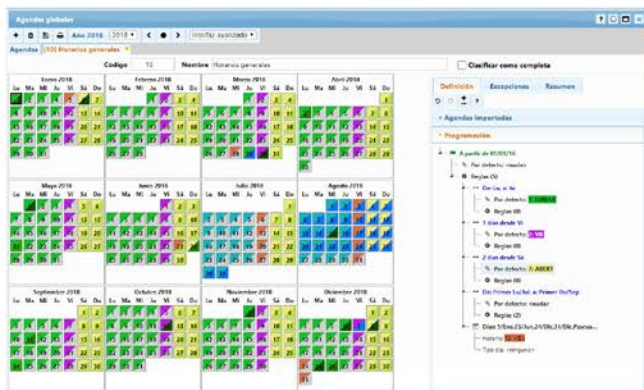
Agendas globales

Año 2018 | 2018 | Interfaz avanzada

Agendas | (10) Horarios generales

Código 10 Nombre Horarios generales

Clasificar como completa

Enero 2018
Lu Ma Mi Ju Vi Sá Do

Febrero 2018
Lu Ma Mi Ju Vi Sá Do

Marzo 2018
Lu Ma Mi Ju Vi Sá Do

Abril 2018
Lu Ma Mi Ju Vi Sá Do

Mayo 2018
Lu Ma Mi Ju Vi Sá Do

Junio 2018
Lu Ma Mi Ju Vi Sá Do

Julio 2018
Lu Ma Mi Ju Vi Sá Do

Agosto 2018
Lu Ma Mi Ju Vi Sá Do

Septiembre 2018
Lu Ma Mi Ju Vi Sá Do

Octubre 2018
Lu Ma Mi Ju Vi Sá Do

Noviembre 2018
Lu Ma Mi Ju Vi Sá Do

Diciembre 2018
Lu Ma Mi Ju Vi Sá Do

Definición | Excepciones | Resumen

Agendas importadas

Programación

A partir de 01/01/18
Por defecto: vacías
Reglas (5)
De Lu. a Ju.
Por defecto: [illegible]
Reglas (0)
1 día desde Vi
Por defecto: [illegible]
Reglas (0)
2 días desde Sá
Por defecto: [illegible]
Reglas (0)
Del Primer Lu/Jul. al Primer Do/Sep.
Por defecto: vacías
Reglas (2)
Días 1/Ene,25/Jun,24/Dic,31/Dic,Pascua...
Horario: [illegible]
Tipo día: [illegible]